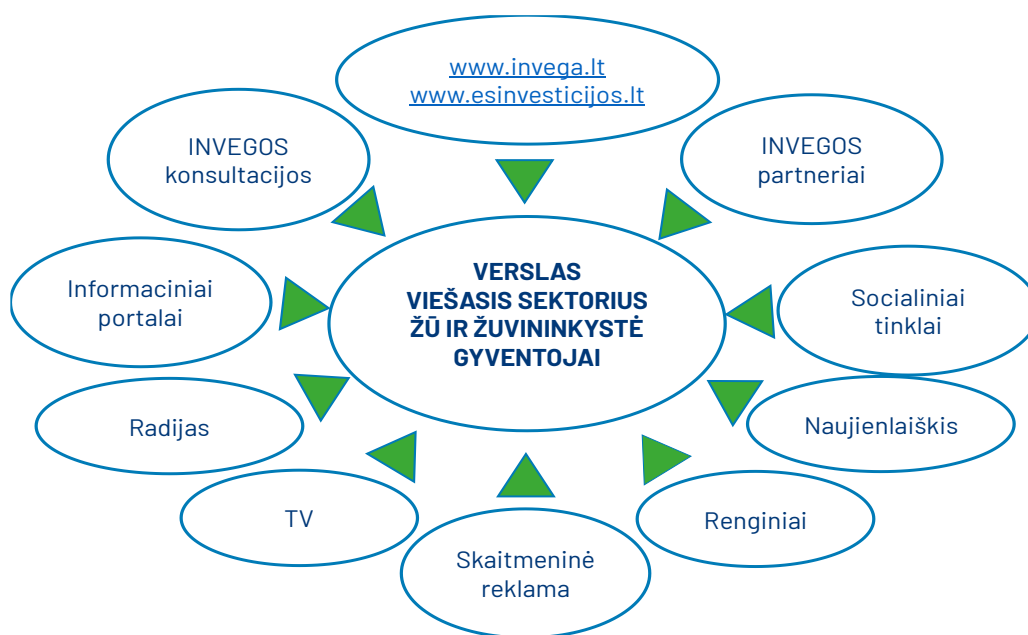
www.invega.lt
www.esinvesticijos.lt

INVEGOS konsultacijos

INVEGOS partneriai

Informaciniai portalai

VERSLAS
VIEŠASIS SEKTORIUS
ŽŪ IR ŽUVININKYSTĖ
GYVENTOJAI

Socialiniai tinklai

Radijas

Naujienlaiškis

TV

Renginiai

Skaitmeninė reklama